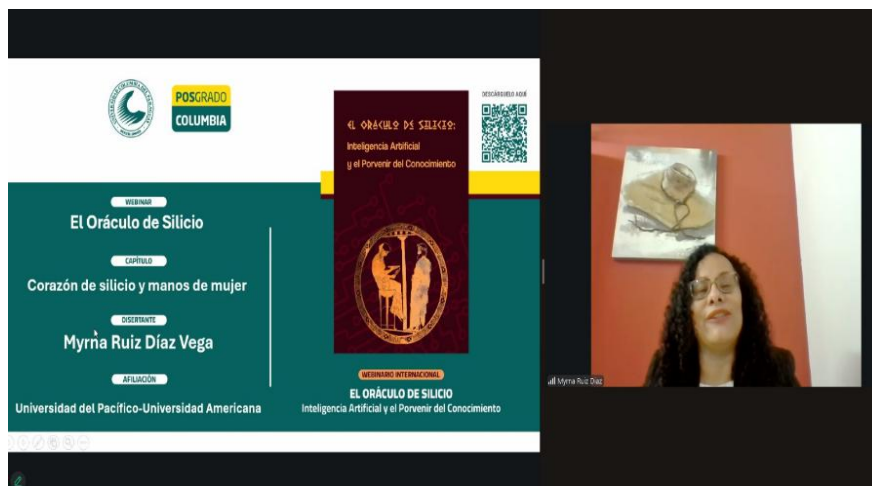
POSGRADO
COLUMBIA

DESCÁRGUELO AQUÍ

EL ORÁCULO DE SILICIO:
Inteligencia Artificial
y el Porvenir del Conocimiento

WEBINAR
El Oráculo de Silicio

CAPÍTULO
Corazón de silicio y manos de mujer

DISERTANTE
Myrna Ruiz Díaz Vega

AFILIACIÓN
Universidad del Pacífico-Universidad Americana

WEBINARIO INTERNACIONAL
EL ORÁCULO DE SILICIO
Inteligencia Artificial y el Porvenir del Conocimiento

Myrna Ruiz Diaz